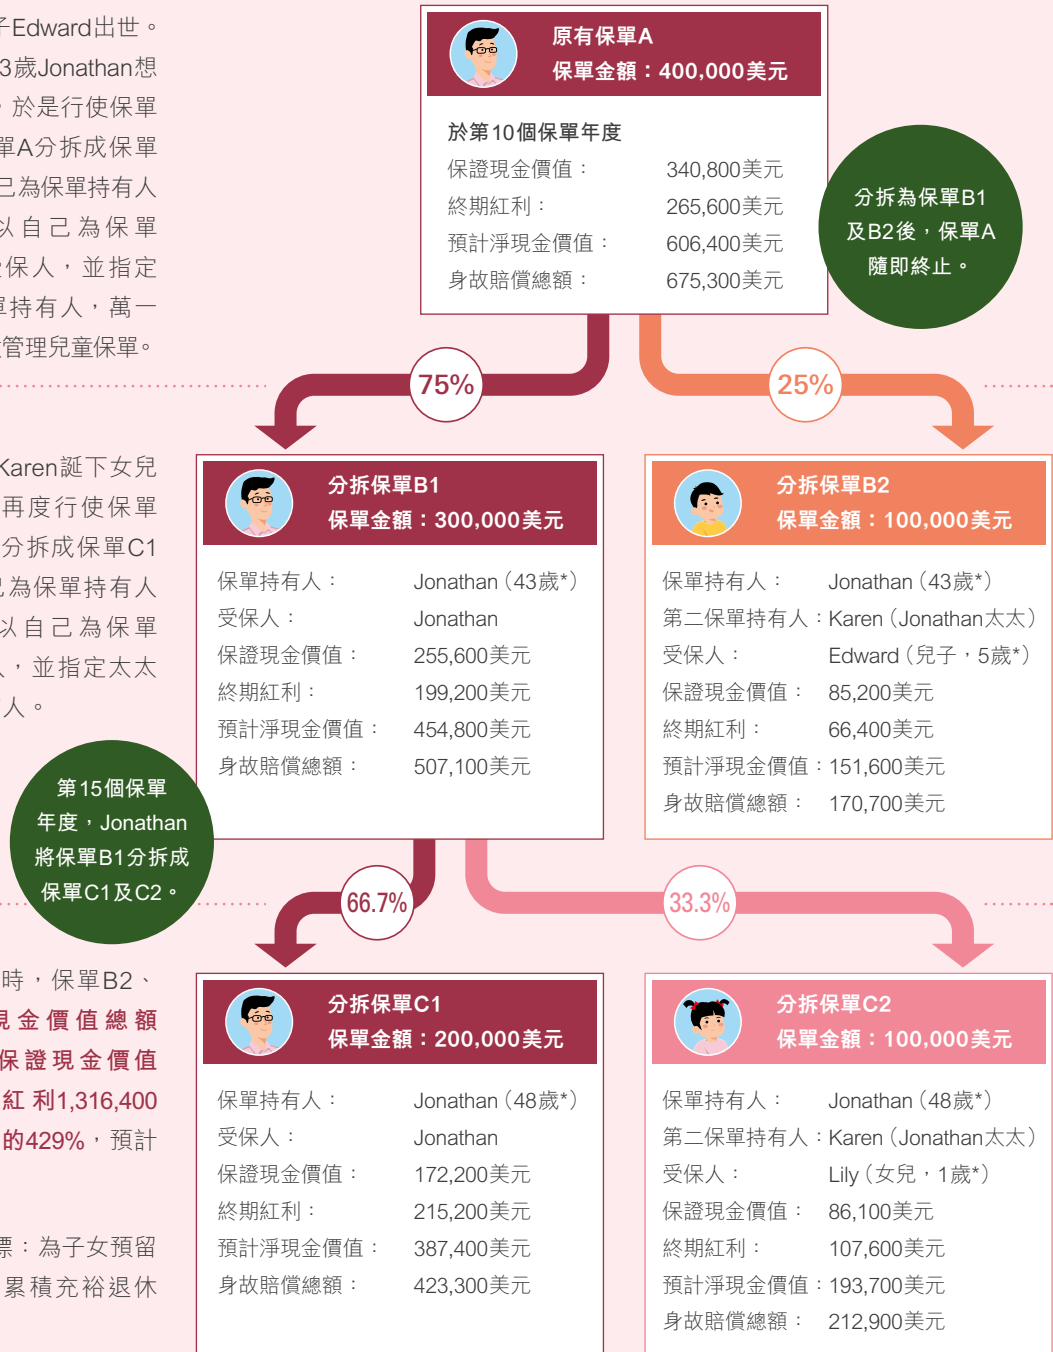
子Edward出世。
3歲Jonathan想
，於是行使保單
單A分拆成保單
己為保單持有人
以自己為保單
保人，並指定
單持有人，萬一
管理兒童保單。

原有保單A
保單金額：400,000美元

於第10個保單年度

| 保證現金價值： | 340,800美元 |
|---|---|
| 終期紅利： | 265,600美元 |
| 預計淨現金價值： | 606,400美元 |
| 身故賠償總額： | 675,300美元 |

分拆為保單B1及B2後，保單A隨即終止。

75%

25%

Karen誕下女兒
再度行使保單
分拆成保單C1
為保單持有人
以自己為保單
，並指定太太
人。

分拆保單B1
保單金額：300,000美元

| 保單持有人： | Jonathan（43歲*） |
|---|---|
| 受保人： | Jonathan |
| 保證現金價值： | 255,600美元 |
| 終期紅利： | 199,200美元 |
| 預計淨現金價值： | 454,800美元 |
| 身故賠償總額： | 507,100美元 |

分拆保單B2
保單金額：100,000美元

| 保單持有人： | Jonathan（43歲*） |
|---|---|
| 第二保單持有人： | Karen（Jonathan太太） |
| 受保人： | Edward（兒子，5歲*） |
| 保證現金價值： | 85,200美元 |
| 終期紅利： | 66,400美元 |
| 預計淨現金價值： | 151,600美元 |
| 身故賠償總額： | 170,700美元 |

第15個保單年度，Jonathan將保單B1分拆成保單C1及C2。

66.7%

33.3%

時，保單B2、
見金價值總額
保證現金價值
紅利1,316,400
的429%，預計

標：為子女預留
累積充裕退休

分拆保單C1
保單金額：200,000美元

| 保單持有人： | Jonathan（48歲*） |
|---|---|
| 受保人： | Jonathan |
| 保證現金價值： | 172,200美元 |
| 終期紅利： | 215,200美元 |
| 預計淨現金價值： | 387,400美元 |
| 身故賠償總額： | 423,300美元 |

分拆保單C2
保單金額：100,000美元

| 保單持有人： | Jonathan（48歲*） |
|---|---|
| 第二保單持有人： | Karen（Jonathan太太） |
| 受保人： | Lily（女兒，1歲*） |
| 保證現金價值： | 86,100美元 |
| 終期紅利： | 107,600美元 |
| 預計淨現金價值： | 193,700美元 |
| 身故賠償總額： | 212,900美元 |